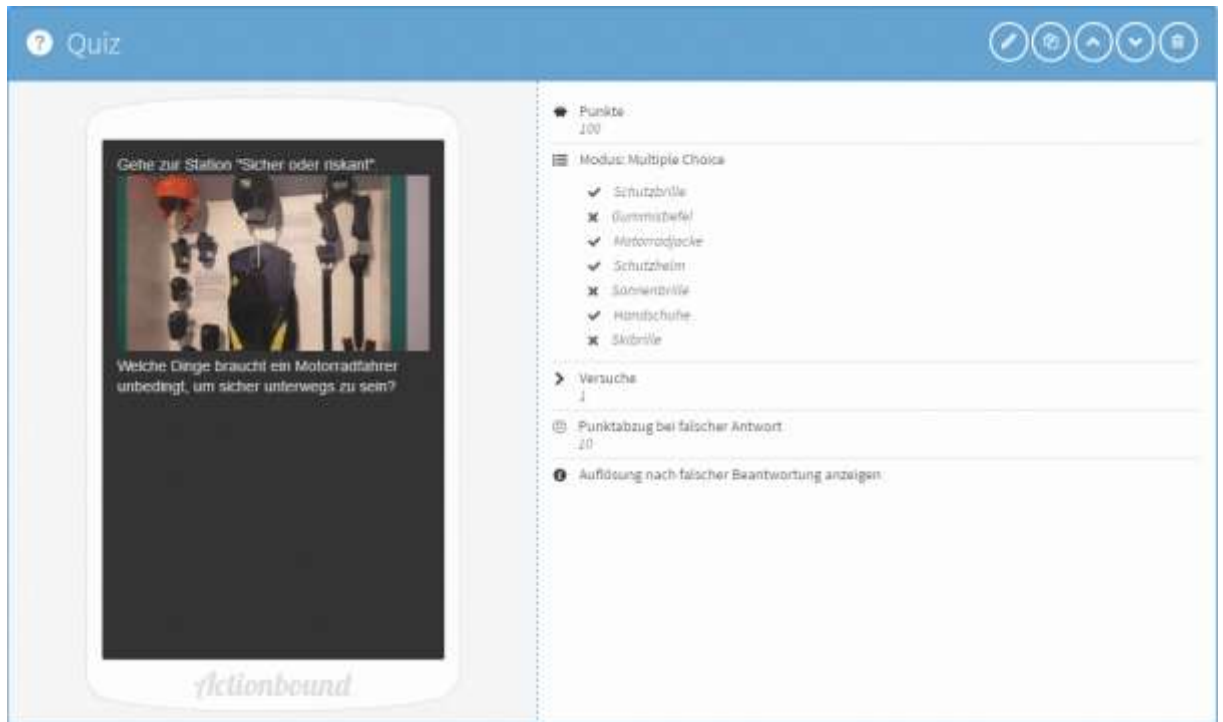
Quiz

Gehe zur Station "Sicher oder riskant"

Welche Dinge braucht ein Motorradfahrer unbedingt, um sicher unterwegs zu sein?

Actionbound

Punkte
100

Modus: Multiple Choice

Schutzbrille
Gummistiefel
Motorradjacke
Schutzhelm
Sonnenbrille
Handschuhe
Skibrille

Versuche
1

Punktabzug bei falscher Antwort
10

Auflösung nach falscher Beantwortung anzeigen